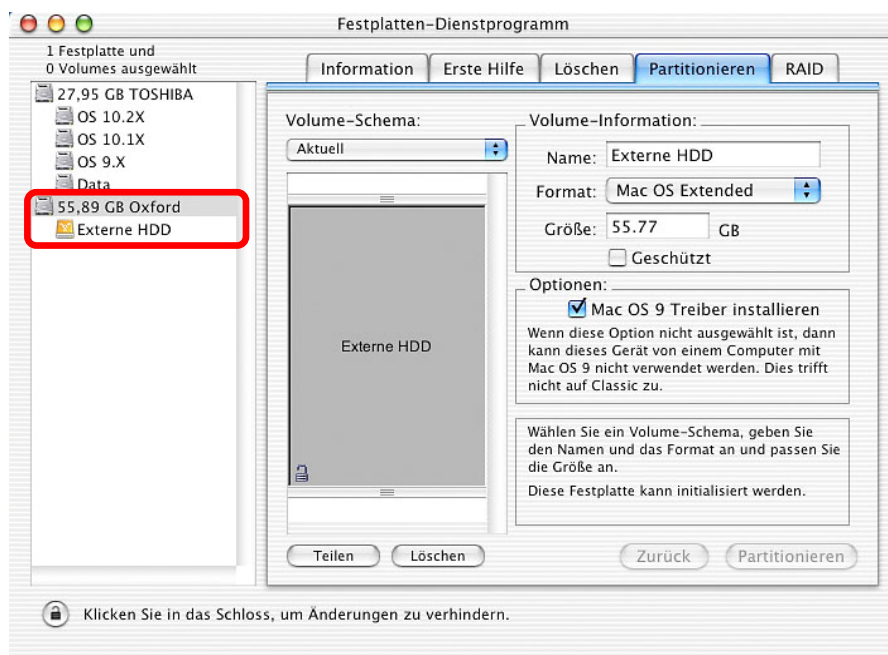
Festplatten-Dienstprogramm

1 Festplatte und
0 Volumes ausgewählt

Information | Erste Hilfe | Löschen | Partitionieren | RAID

27,95 GB TOSHIBA
OS 10.2X
OS 10.1X
OS 9.X
Data
55,89 GB Oxford
Externe HDD

Volume-Schema:
Aktuell

Externe HDD

Volume-Information:
Name: Externe HDD
Format: Mac OS Extended
Größe: 55.77 GB
Geschützt

Optionen:
Mac OS 9 Treiber installieren
Wenn diese Option nicht ausgewählt ist, dann kann dieses Gerät von einem Computer mit Mac OS 9 nicht verwendet werden. Dies trifft nicht auf Classic zu.

Wählen Sie ein Volume-Schema, geben Sie den Namen und das Format an und passen Sie die Größe an.

Diese Festplatte kann initialisiert werden.

Teilen | Löschen | Zurück | Partitionieren

Klicken Sie in das Schloss, um Änderungen zu verhindern.